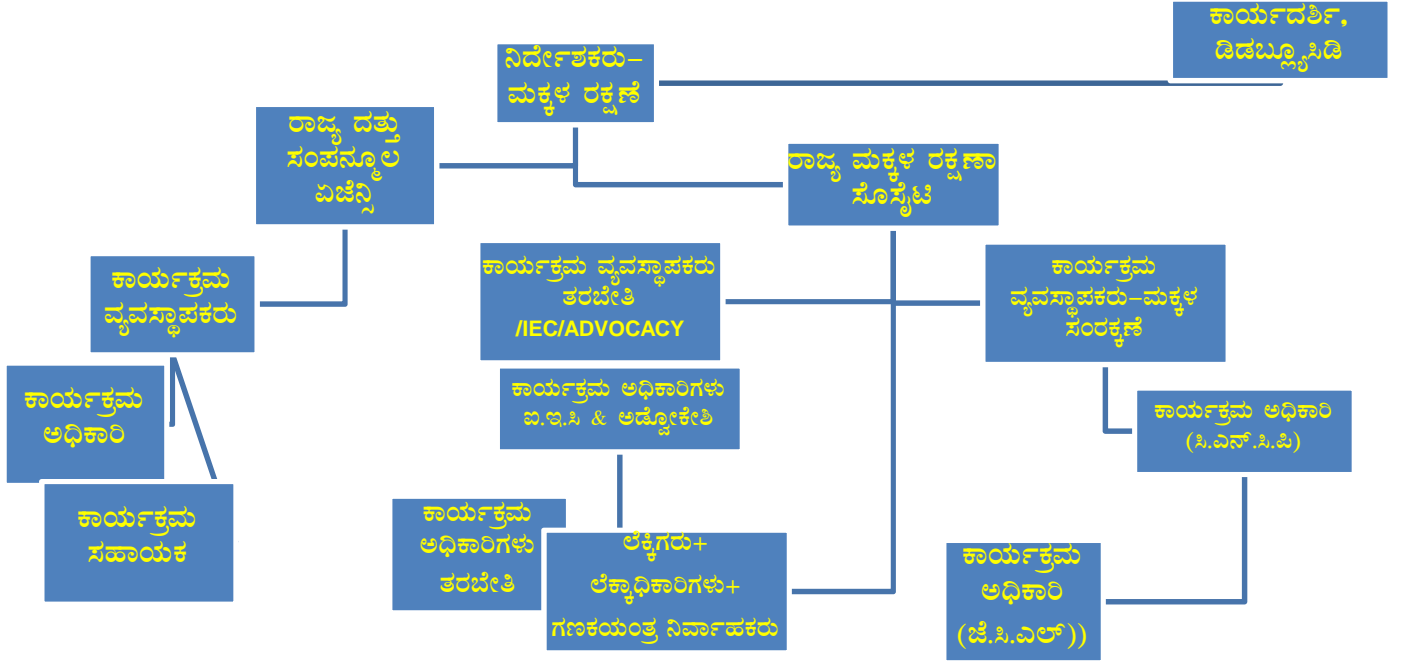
ಕಾರ್ಯದರ್ಶಿ, ಡಿಡಬ್ಲ್ಯೂಸಿಡಿ

ನಿರ್ದೇಶಕರು– ಮಕ್ಕಳ ರಕ್ಷಣೆ

ರಾಜ್ಯ ದತ್ತು ಸಂಪನ್ಮೂಲ ಏಜೆನ್ಸಿ

ರಾಜ್ಯ ಮಕ್ಕಳ ರಕ್ಷಣಾ ಸೊಸೈಟಿ

ಕಾರ್ಯಕ್ರಮ ವ್ಯವಸ್ಥಾಪಕರು

ಕಾರ್ಯಕ್ರಮ ವ್ಯವಸ್ಥಾಪಕರು ತರಬೇತಿ /IEC/ADVOCACY

ಕಾರ್ಯಕ್ರಮ ವ್ಯವಸ್ಥಾಪಕರು–ಮಕ್ಕಳ ಸಂರಕ್ಷಣೆ

ಕಾರ್ಯಕ್ರಮ ಅಧಿಕಾರಿ

ಕಾರ್ಯಕ್ರಮ ಸಹಾಯಕ

ಕಾರ್ಯಕ್ರಮ ಅಧಿಕಾರಿಗಳು ಐ.ಇ.ಸಿ & ಅಡ್ವೋಕೇಶಿ

ಕಾರ್ಯಕ್ರಮ ಅಧಿಕಾರಿ (ಸಿ.ಎನ್.ಸಿ.ಪಿ)

ಕಾರ್ಯಕ್ರಮ ಅಧಿಕಾರಿಗಳು ತರಬೇತಿ

ಲೆಕ್ಕಿಗರು+ ಲೆಕ್ಕಾಧಿಕಾರಿಗಳು+ ಗಣಕಯಂತ್ರ ನಿರ್ವಾಹಕರು

ಕಾರ್ಯಕ್ರಮ ಅಧಿಕಾರಿ (ಜೆ.ಸಿ.ಎಲ್))